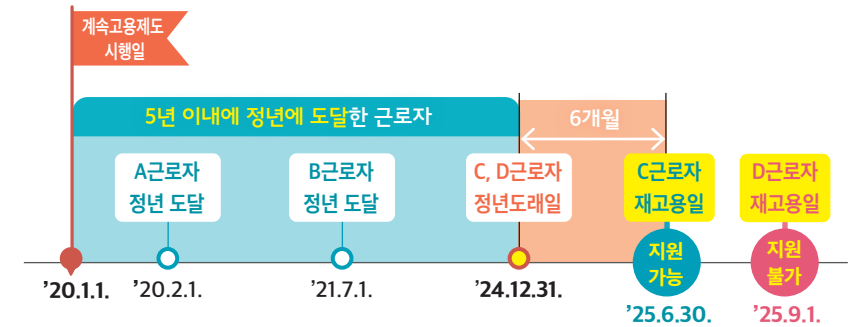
계속고용제도 시행일

5년 이내에 정년에 도달한 근로자

6개월

A근로자 정년 도달

B근로자 정년 도달

C, D근로자 정년도래일

C근로자 재고용일

D근로자 재고용일

지원 가능

지원 불가

'20.1.1.

'20.2.1.

'21.7.1.

'24.12.31.

'25.6.30.

'25.9.1.